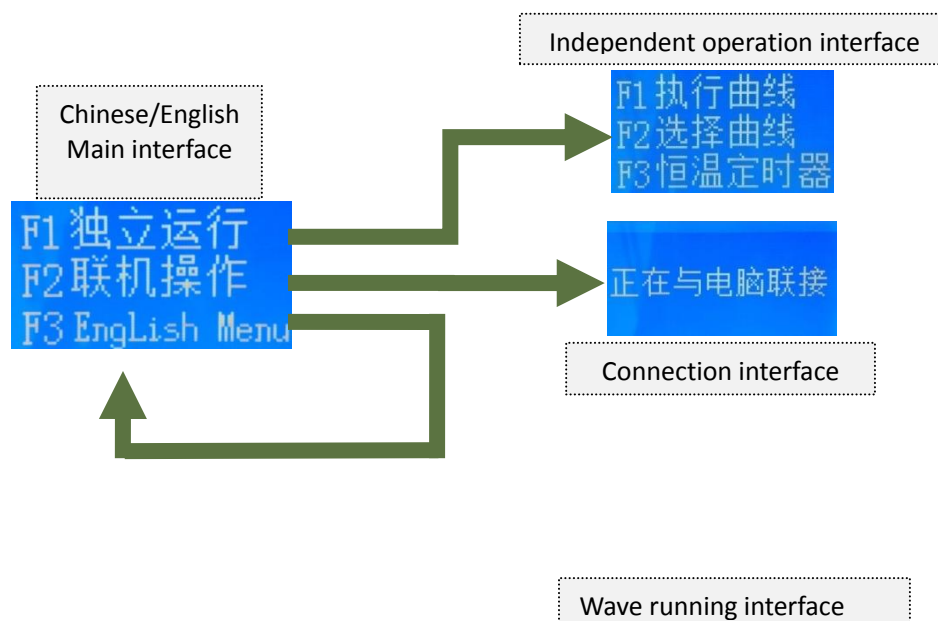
Independent operation interface

F1 执行曲线
F2 选择曲线
F3 恒温定时器

Chinese/English Main interface

F1 独立运行
F2 联机操作
F3 English Menu

正在与电脑联接

Connection interface

Wave running interface